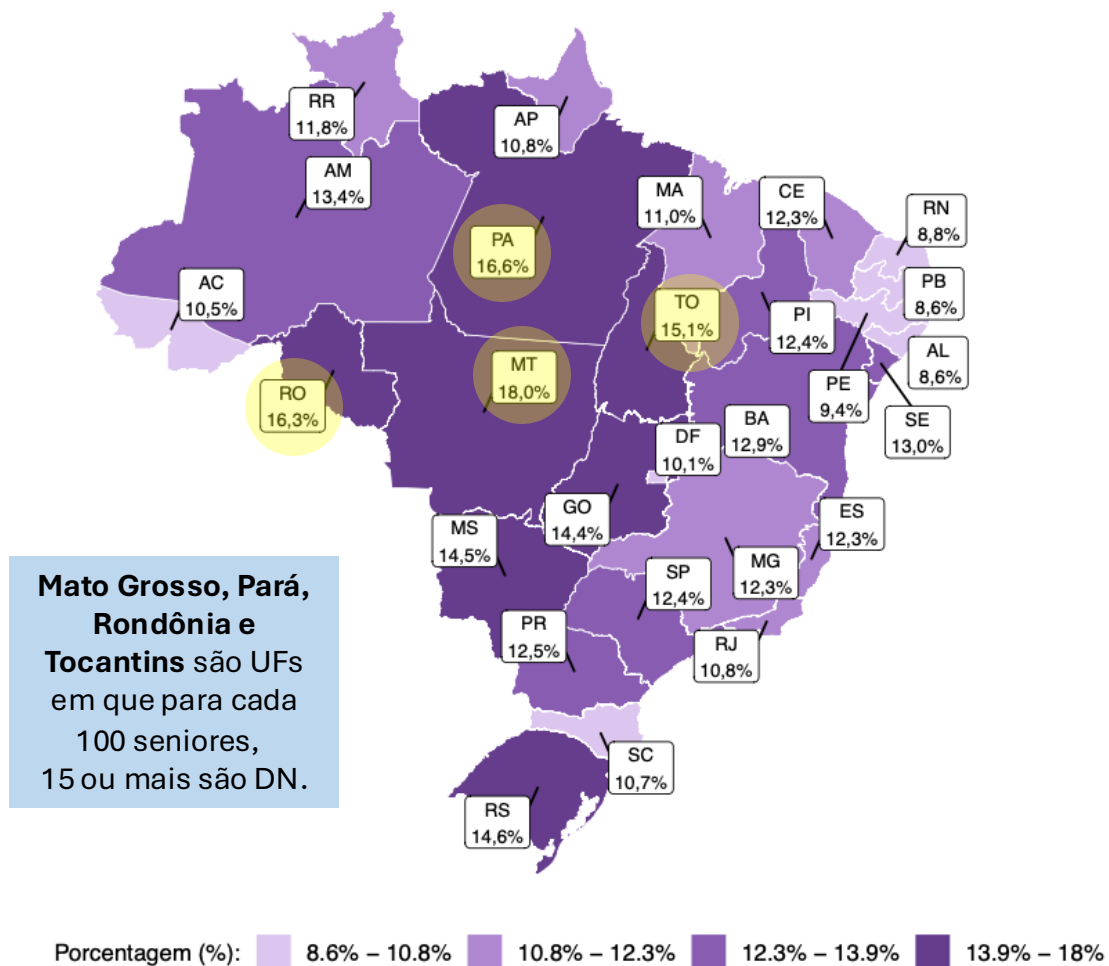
RR
11,8%

AP
10,8%

AM
13,4%

MA
11,0%

CE
12,3%

RN
8,8%

PA
16,6%

AC
10,5%

PB
8,6%

TO
15,1%

PI
12,4%

AL
8,6%

MT
18,0%

RO
16,3%

PE
9,4%

SE
13,0%

BA
12,9%

DF
10,1%

GO
14,4%

ES
12,3%

MS
14,5%

MG
12,3%

SP
12,4%

PR
12,5%

RJ
10,8%

SC
10,7%

RS
14,6%

**Mato Grosso, Pará, Rondônia e Tocantins** são UFs em que para cada 100 seniores, 15 ou mais são DN.

Porcentagem (%): 8.6% – 10.8% 10.8% – 12.3% 12.3% – 13.9% 13.9% – 18%